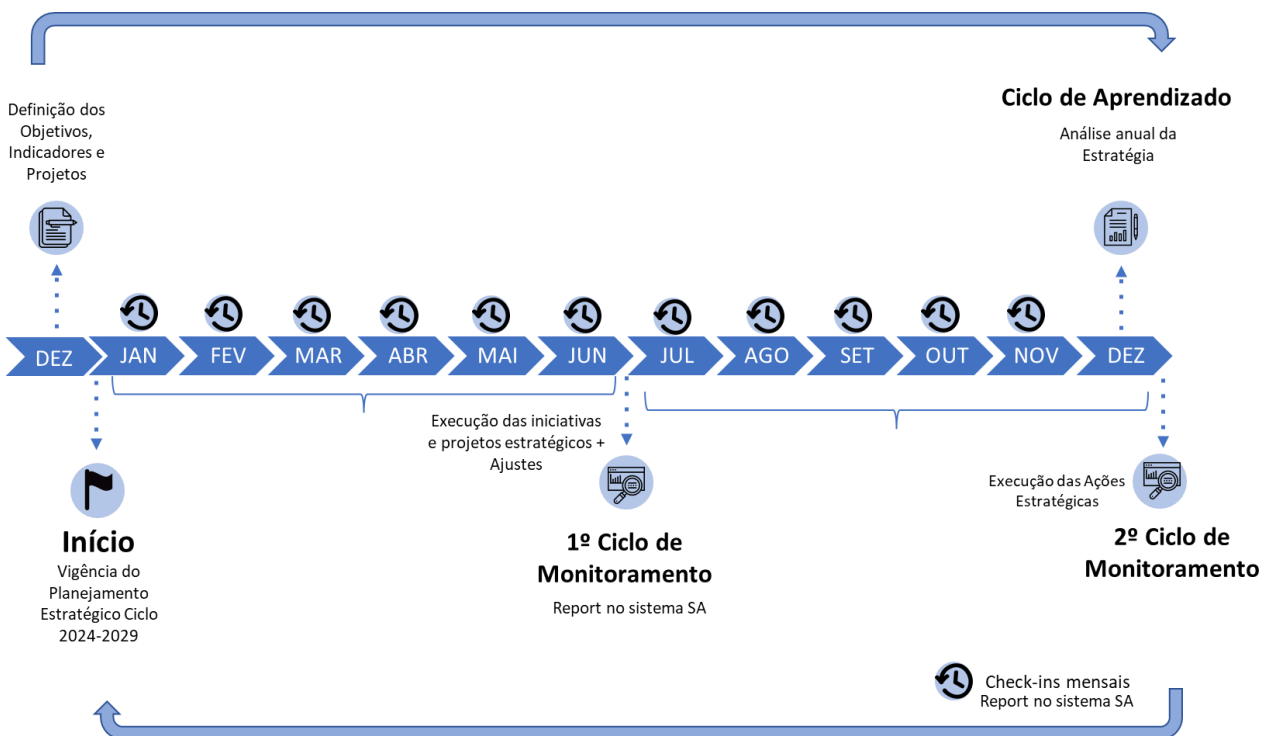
Definição dos Objetivos, Indicadores e Projetos

Ciclo de Aprendizado

Análise anual da Estratégia

DEZ JAN FEV MAR ABR MAI JUN JUL AGO SET OUT NOV DEZ

Execução das iniciativas e projetos estratégicos + Ajustes

Execução das Ações Estratégicas

Início

Vigência do Planejamento Estratégico Ciclo 2024-2029

1º Ciclo de Monitoramento

Report no sistema SA

2º Ciclo de Monitoramento

Check-ins mensais
Report no sistema SA